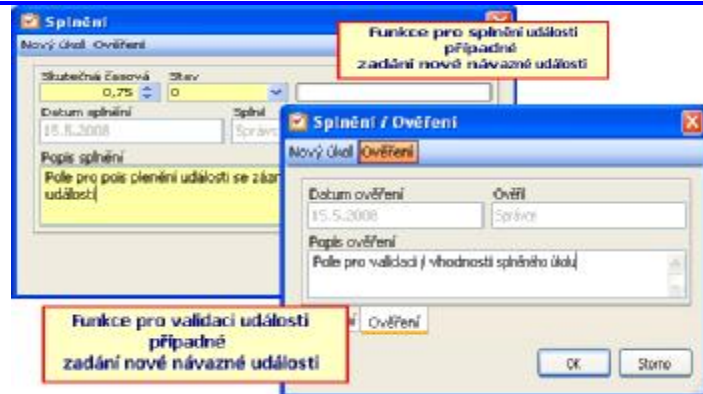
Splnění
Nový úkol Ověření

Funkce pro splnění události případné zadání nové návazné události

Skutečná časová
0,75
Stav
0
Datum splnění
15.5.2008
Splnil
Správ
Popis splnění
Pole pro pois plenění události se zázn události

Splnění / Ověření
Nový úkol Ověření
Datum ověření
15.5.2008
Ověřil
Správce
Popis ověření
Pole pro validaci / vhodnosti splněného úkolu

Funkce pro validaci události případné zadání nové návazné události

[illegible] Ověření

OK Storno